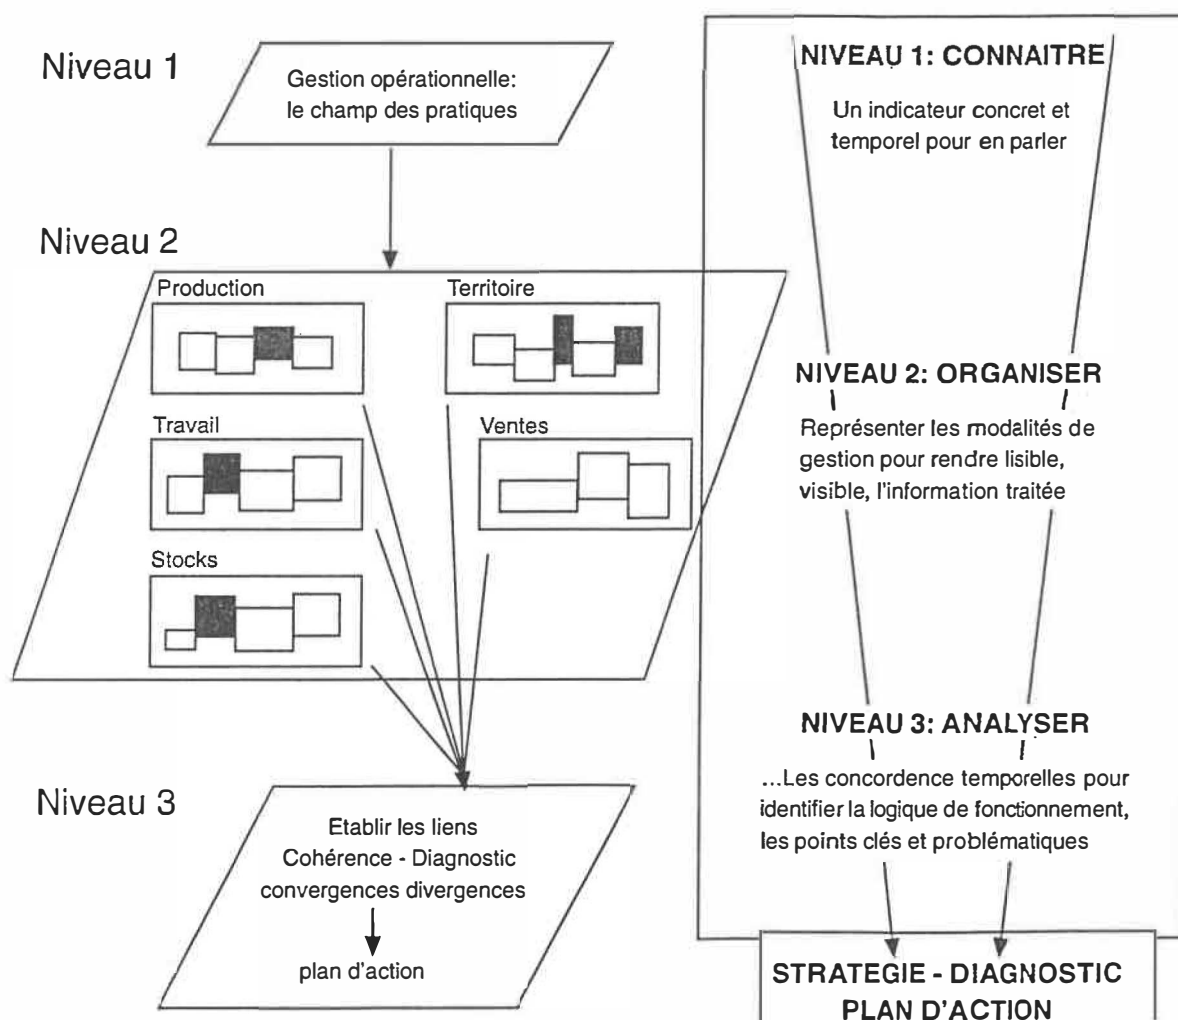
Niveau 1

Gestion opérationnelle: le champ des pratiques

Niveau 2

Production

Territoire

Travail

Ventes

Stocks

Niveau 3

Etablir les liens
Cohérence - Diagnostic
convergences divergences

plan d'action

NIVEAU 1: CONNAITRE

Un indicateur concret et temporel pour en parler

NIVEAU 2: ORGANISER

Représenter les modalités de gestion pour rendre lisible, visible, l'information traitée

NIVEAU 3: ANALYSER

...Les concordence temporelles pour identifier la logique de fonctionnement, les points clés et problématiques

STRATEGIE - DIAGNOSTIC
PLAN D'ACTION